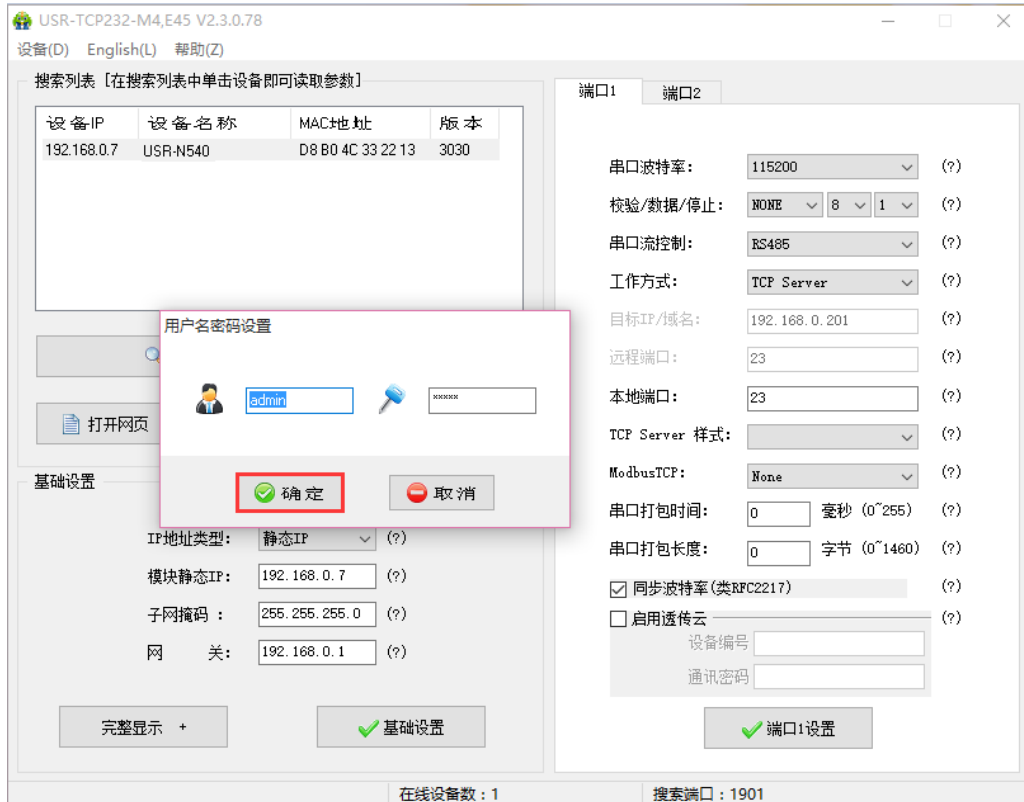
USR-TCP232-M4,E45 V2.3.0.78

设备(D) English(L) 帮助(Z)

搜索列表 [在搜索列表中单击设备即可读取参数]

| 设备IP | 设备名称 | MAC地址 | 版本 |
|---|---|---|---|
| 192.168.0.7 | USR-N540 | D8 B0 4C 33 22 13 | 3030 |

打开网页

基础设置

IP地址类型: 静态IP (?)

模块静态IP: 192.168.0.7 (?)

子网掩码 : 255.255.255.0 (?)

网 关: 192.168.0.1 (?)

完整显示 +

基础设置

用户名密码设置

admin

*****

确定

取消

端口1 端口2

串口波特率: 115200 (?)

校验/数据/停止: NONE 8 1 (?)

串口流控制: RS485 (?)

工作方式: TCP Server (?)

目标IP/域名: 192.168.0.201 (?)

远程端口: 23 (?)

本地端口: 23 (?)

TCP Server 样式: (?)

ModbusTCP: None (?)

串口打包时间: 0 毫秒 (0~255) (?)

串口打包长度: 0 字节 (0~1460) (?)

同步波特率(类RFC2217) (?)

启用透传云 (?)

设备编号

通讯密码

端口1设置

在线设备数：1

搜索端口：1901